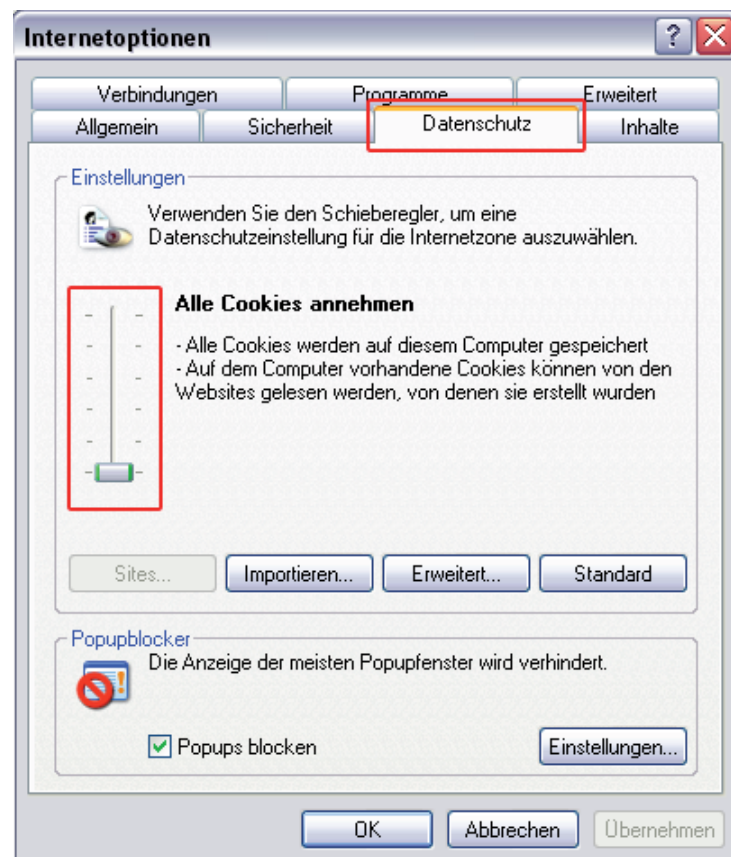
Internetoptionen

?

Verbindungen
Programme
Erweitert
Allgemein
Sicherheit
Datenschutz
Inhalte

Einstellungen

Verwenden Sie den Schieberegler, um eine Datenschutzeinstellung für die Internetzone auszuwählen.

Alle Cookies annehmen

- Alle Cookies werden auf diesem Computer gespeichert
- Auf dem Computer vorhandene Cookies können von den Websites gelesen werden, von denen sie erstellt wurden

Sites...
Importieren...
Erweitert...
Standard

Popupblocker

Die Anzeige der meisten Popupfenster wird verhindert.

Popups blocken
Einstellungen...

OK
Abbrechen
Übernehmen